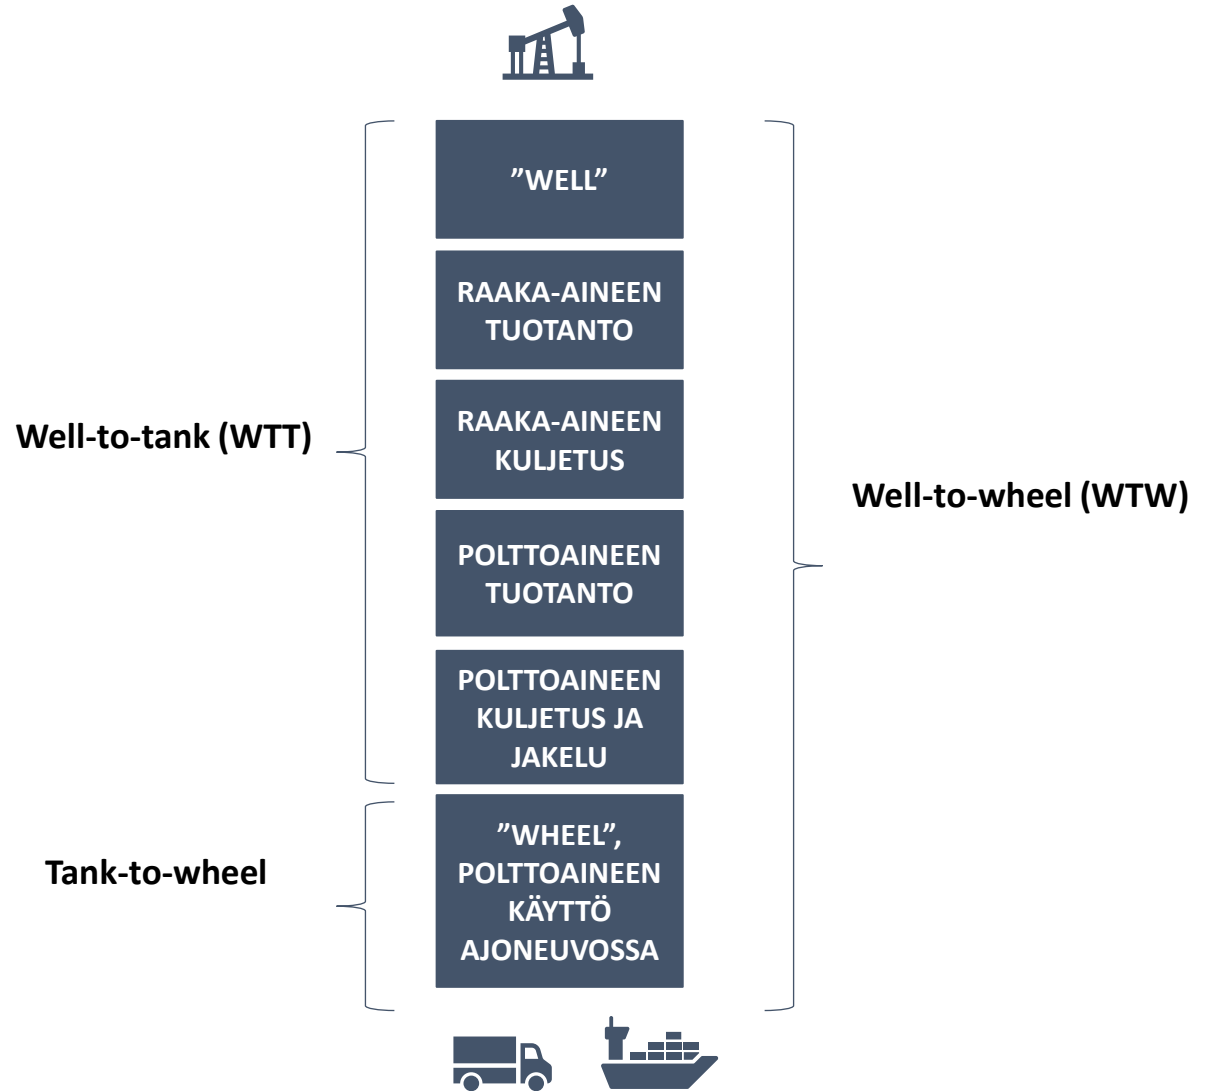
Well-to-tank (WTT)

”WELL”

RAAKA-AINEEN TUOTANTO

RAAKA-AINEEN KULJETUS

POLTTOAINEEN TUOTANTO

POLTTOAINEEN KULJETUS JA JAKELU

Well-to-wheel (WTW)

Tank-to-wheel

”WHEEL”, POLTTOAINEEN KÄYTTÖ AJONEUVOSSA